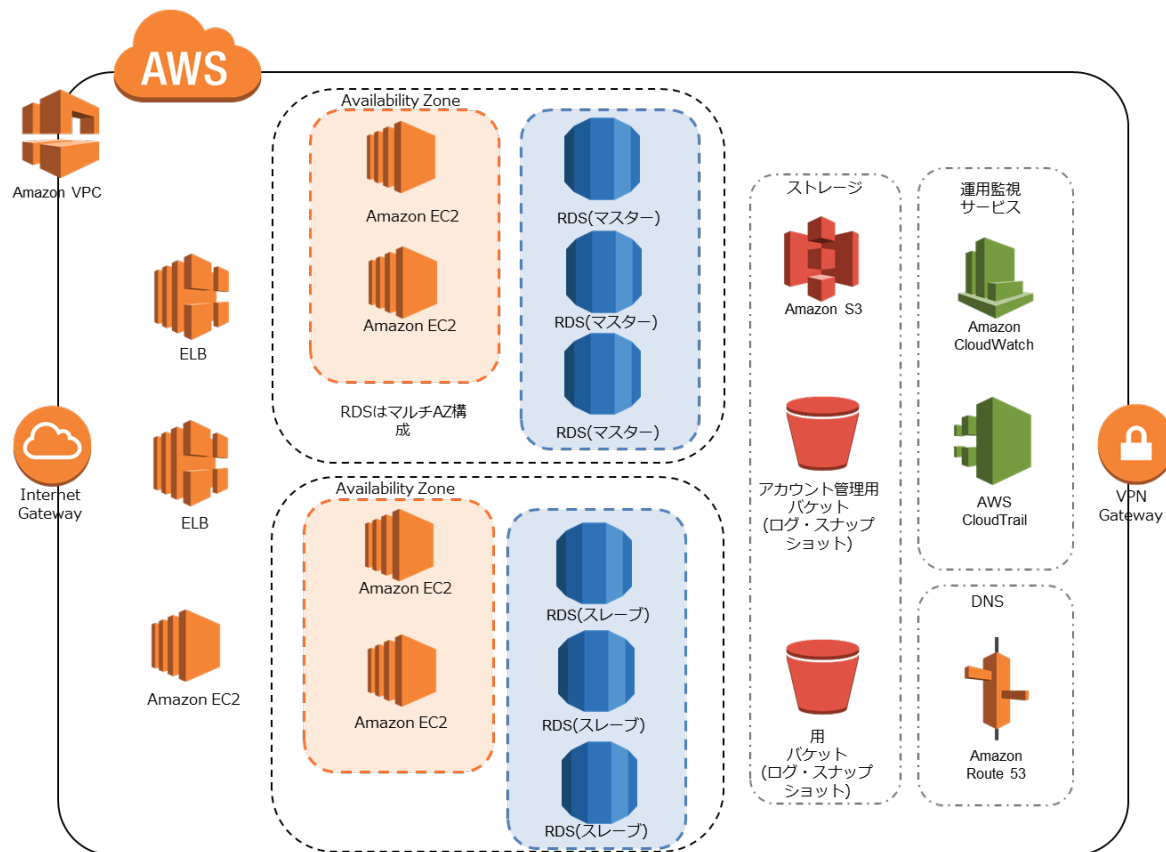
AWS

Amazon VPC

Internet Gateway

ELB

ELB

Amazon EC2

Availability Zone

Amazon EC2

Amazon EC2

RDS(マスター)

RDS(マスター)

RDS(マスター)

RDSはマルチAZ構成

Availability Zone

Amazon EC2

Amazon EC2

RDS(スレーブ)

RDS(スレーブ)

RDS(スレーブ)

ストレージ

Amazon S3

アカウント管理用 バケット (ログ・スナップショット)

用 バケット (ログ・スナップショット)

運用監視 サービス

Amazon CloudWatch

AWS CloudTrail

DNS

Amazon Route 53

VPN Gateway